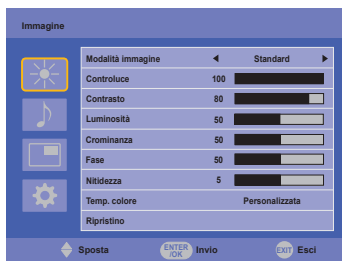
Immagine

| Modalità immagine | ◄ Standard ► |
|---|---|
| Controluce | 100 |
| Contrasto | 80 |
| Luminosità | 50 |
| Crominanza | 50 |
| Fase | 50 |
| Nitidezza | 5 |
| Temp. colore | Personalizzata |
| Ripristino | |

Sposta ENTER /OK Invio EXIT Esci